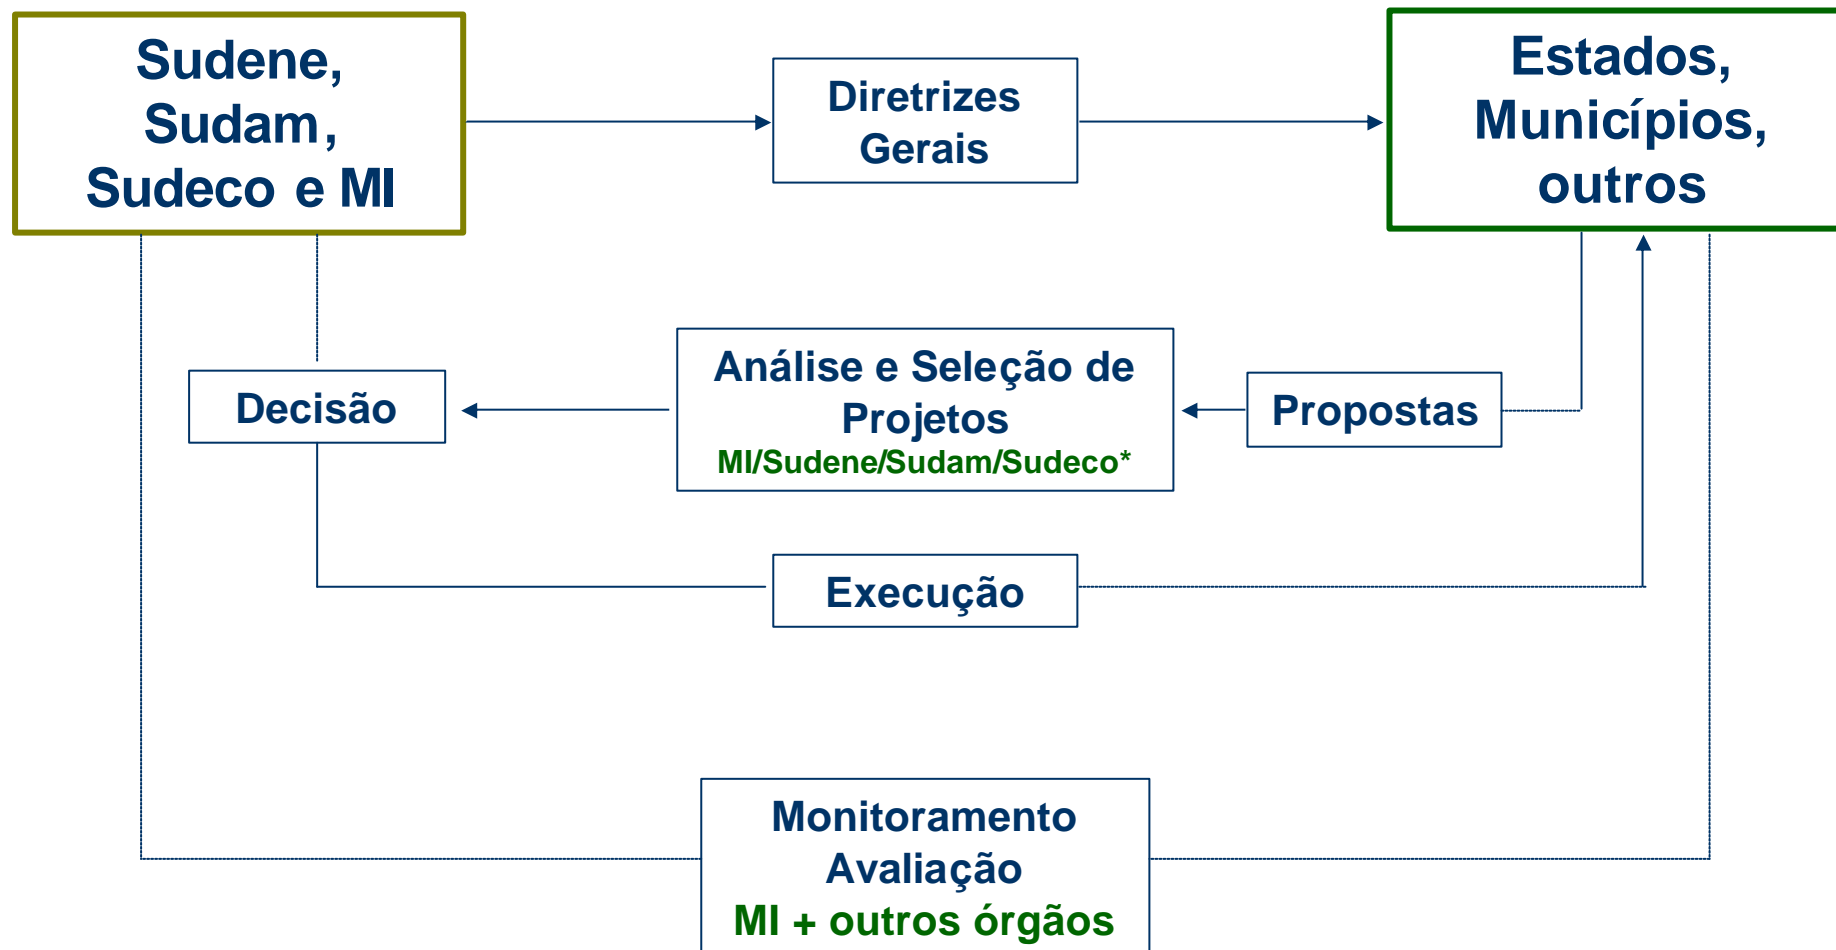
Sudene, Sudam, Sudeco e MI

Diretrizes Gerais

Estados, Municípios, outros

Decisão

Análise e Seleção de Projetos
MI/Sudene/Sudam/Sudeco*

Propostas

Execução

Monitoramento
Avaliação
MI + outros órgãos